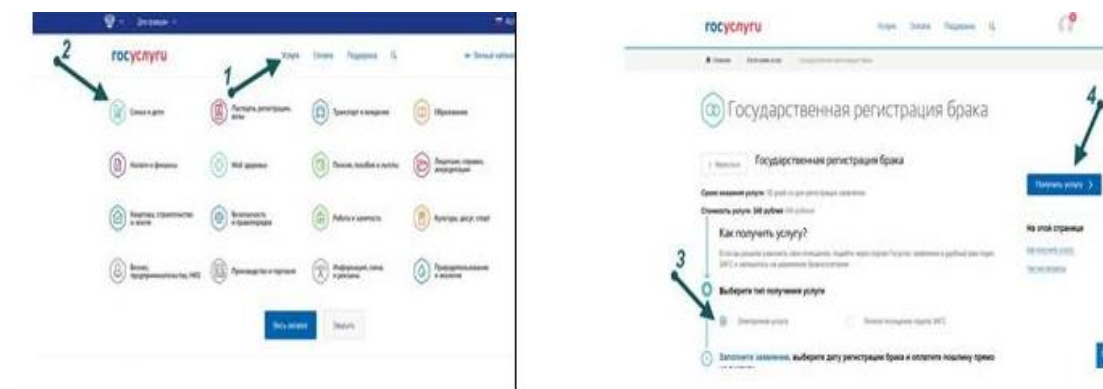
2

1

госуслуги

Услуги Оплата Поддержка

Семья и дети

Паспорта, регистрации, визы

Транспорт и вождение

Образование

Налоги и финансы

Моё здоровье

Пенсии, пособия и льготы

Лицензии, справки, аккредитации

Квартира, строительство и земля

Безопасность и правопорядок

Работа и занятость

Культура, досуг, спорт

Бизнес, предпринимательство, НКО

Производство и торговля

Информация, связь и реклама

Природопользование и экология

Весь каталог

госуслуги

Услуги Оплата Поддержка

Государственная регистрация брака

4

Государственная регистрация брака

Срок оказания услуги: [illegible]

Стоимость услуги: 350 рублей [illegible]

Как получить услугу?

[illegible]

3

Выберите тип получения услуги

Электронная услуга

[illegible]

Заполните заявление, выберите дату регистрации брака и оплатите пошлину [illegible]

Получить услугу

На этой странице

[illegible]